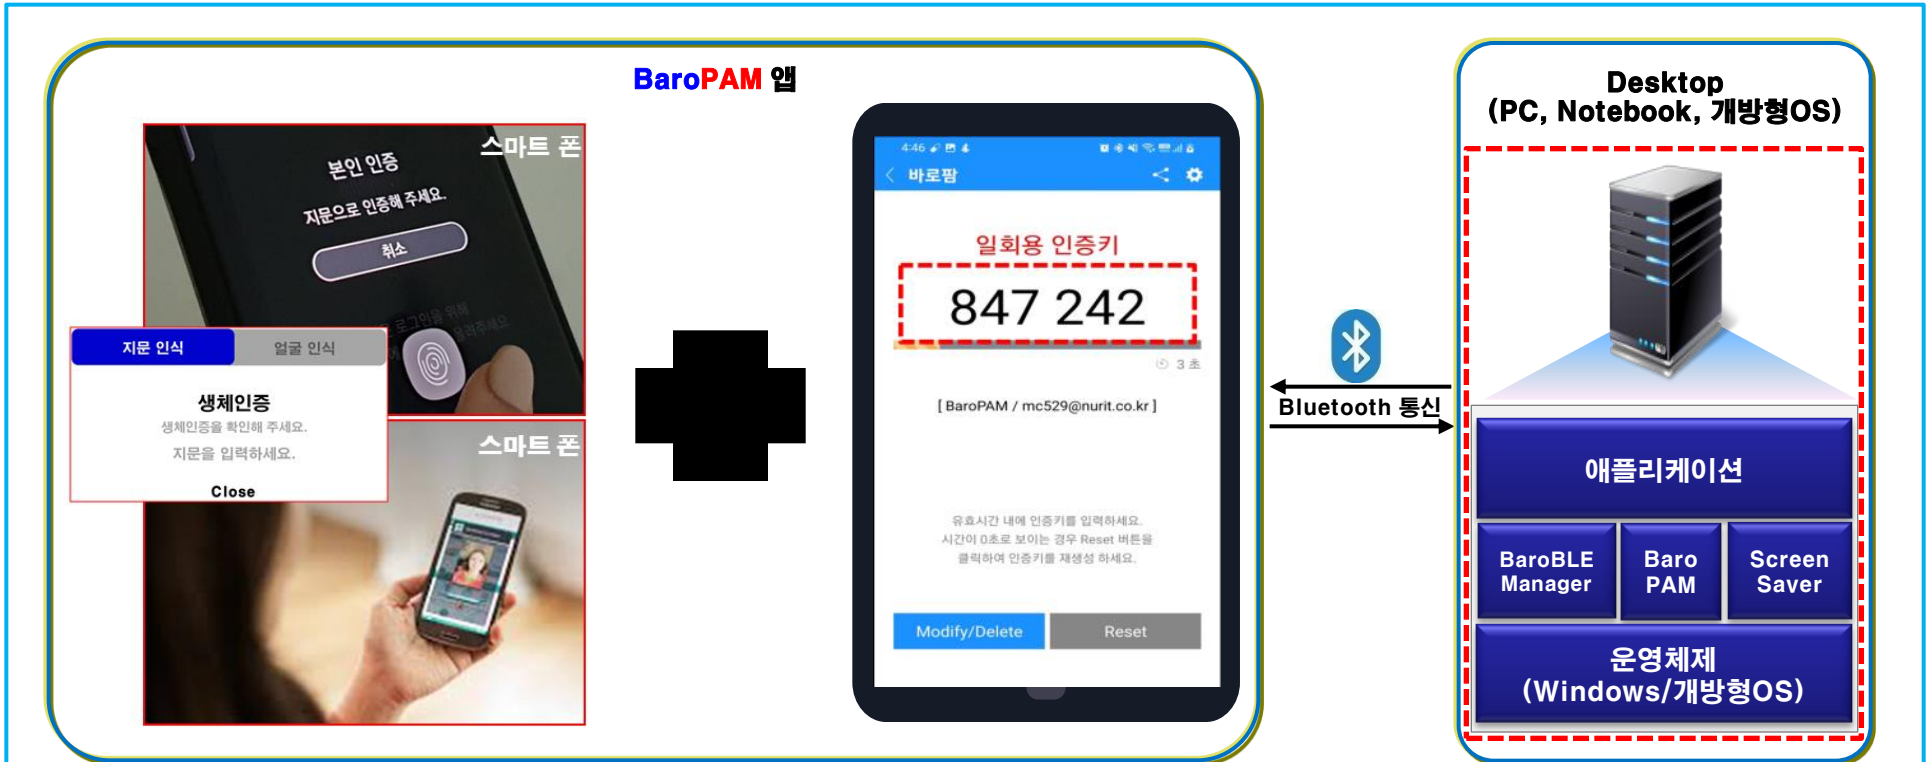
BaroPAM 앱

스마트 폰

본인 인증

지문으로 인증해 주세요.

취소

지문 인식 | 얼굴 인식

생체인증

생체인증을 확인해 주세요.

지문을 입력하세요.

Close

스마트 폰

4:46

바로팜

일회용 인증키

847 242

3 초

[ BaroPAM / mc529@nurit.co.kr ]

유효시간 내에 인증키를 입력하세요.
시간이 0초로 보이는 경우 Reset 버튼을 클릭하여 인증키를 재생성 하세요.

Modify/Delete

Reset

Bluetooth 통신

Desktop
(PC, Notebook, 개방형OS)

애플리케이션

BaroBLE Manager

Baro PAM

Screen Saver

운영체제
(Windows/개방형OS)